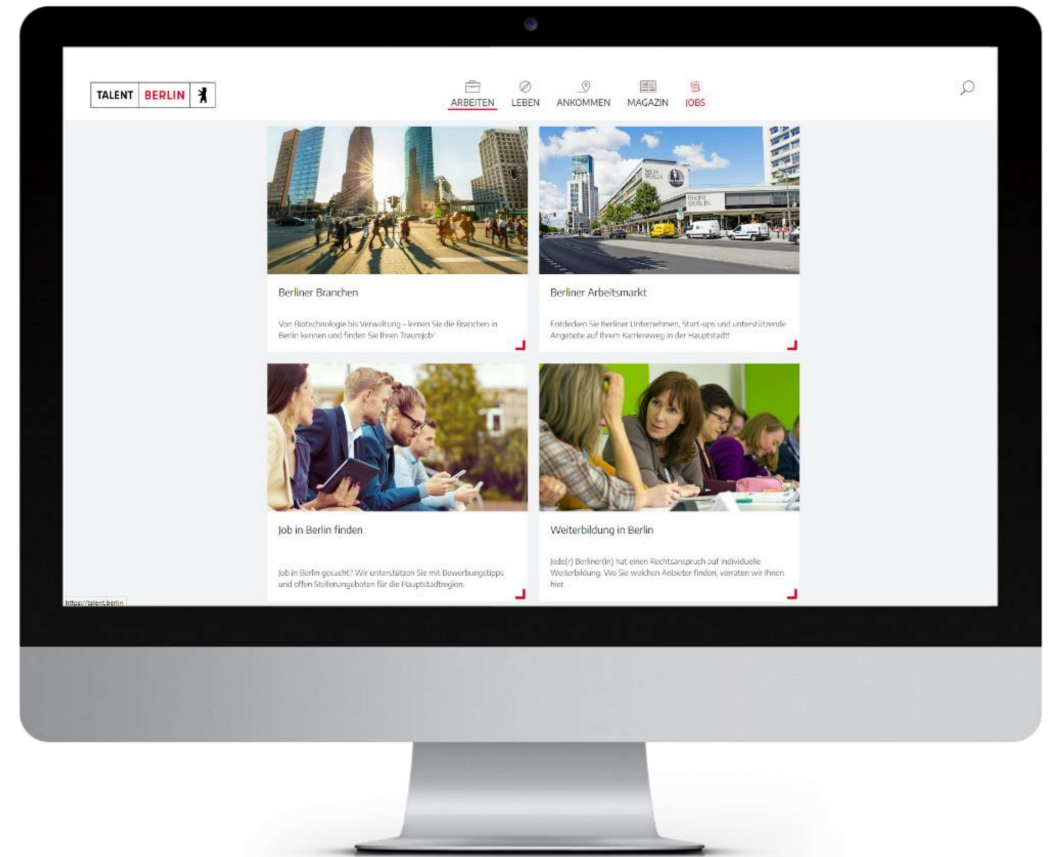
TALENT BERLIN

ARBEITEN LEBEN ANKOMMEN MAGAZIN JOBS

Berliner Branchen

Von Biotechnologie bis Verwaltung – lernen Sie die Branchen in Berlin kennen und finden Sie Ihren Traumjob!

Berliner Arbeitsmarkt

Entdecken Sie Berliner Unternehmen, Start-ups und unterstützende Angebote auf Ihrem Karriereweg in der Hauptstadt!

Job in Berlin finden

Job in Berlin gesucht? Wir unterstützen Sie mit Bewerbungstipps und offen Stellenangeboten für die Hauptstadtregion.

Weiterbildung in Berlin

Jede(r) Berliner(in) hat einen Rechtsanspruch auf individuelle Weiterbildung. Wo Sie welchen Anbieter finden, verraten wir Ihnen hier.

https://talent.berlin